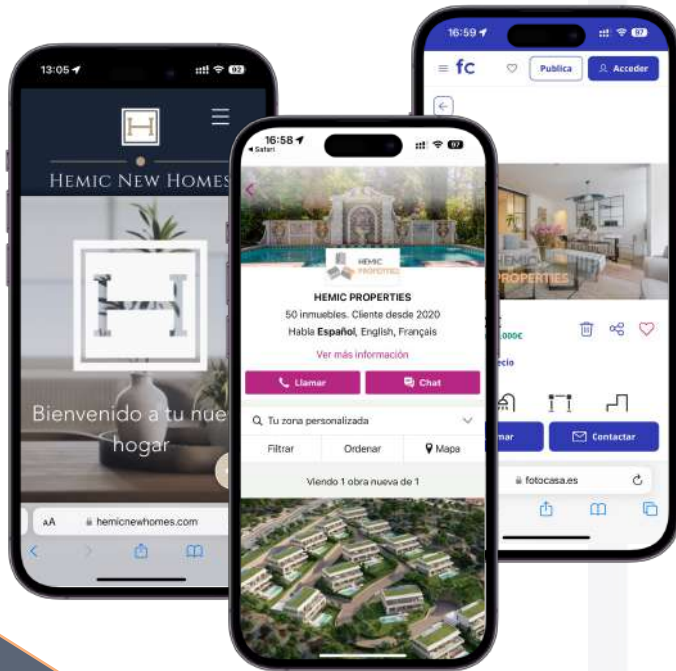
13:05

H

HEMIC NEW HOMES

Bienvenido a tu nue hogar

AA hemicnewhomes.com

16:58
Safari

HEMIC PROPERTIES

HEMIC PROPERTIES
50 inmuebles. Cliente desde 2020
Habla Español, English, Français

Ver más información

Llamar

Chat

Tu zona personalizada

Filtrar

Ordenar

Mapa

Viendo 1 obra nueva de 1

16:59

fc

Publica

Acceder

HEMIC PROPERTIES

000€

ecio

mar

Contactar

fotocasa.es